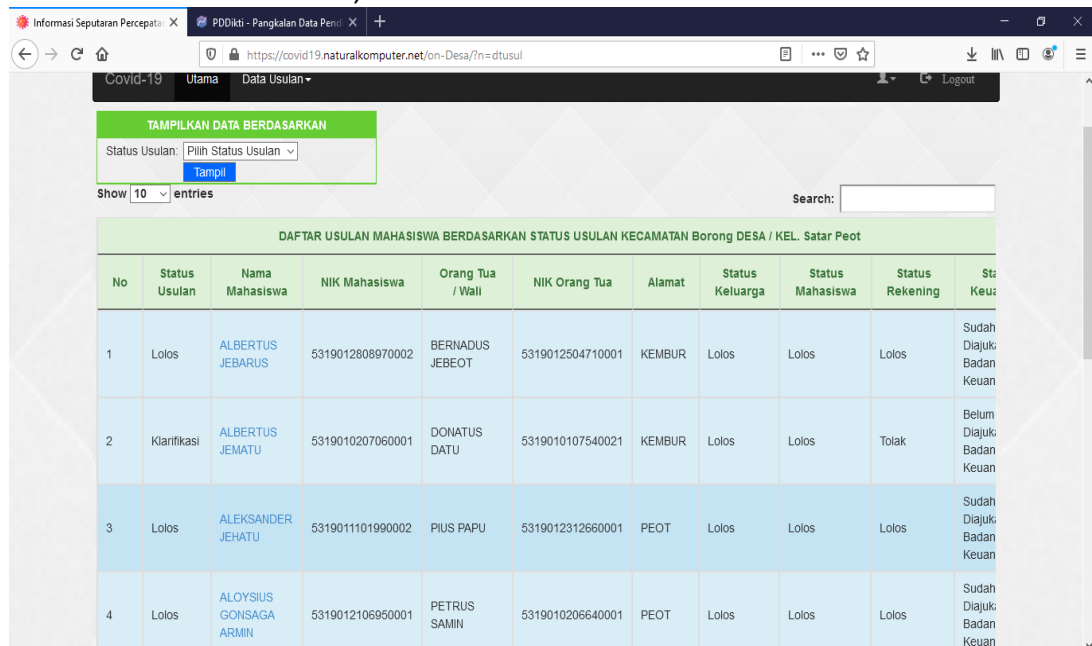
Informasi Seputaran Percepata ×
PDDikti - Pangkalan Data Pend ×
+
https://covid19.naturalkomputer.net/on-Desa/?n=dtusul
Covid-19 Utama Data Usulan
Logout

TAMPILKAN DATA BERDASARKAN
Status Usulan: Pilih Status Usulan
Tampil

Show 10 entries
Search:

DAFTAR USULAN MAHASISWA BERDASARKAN STATUS USULAN KECAMATAN Borong DESA / KEL. Satar Peot

| No | Status Usulan | Nama Mahasiswa | NIK Mahasiswa | Orang Tua / Wali | NIK Orang Tua | Alamat | Status Keluarga | Status Mahasiswa | Status Rekening | Sta Keua |
|---|---|---|---|---|---|---|---|---|---|---|
| 1 | Lolos | ALBERTUS JEBARUS | 5319012808970002 | BERNADUS JEBEOT | 5319012504710001 | KEMBUR | Lolos | Lolos | Lolos | Sudah Diajuk Badan Keuan |
| 2 | Klarifikasi | ALBERTUS JEMATU | 5319010207060001 | DONATUS DATU | 5319010107540021 | KEMBUR | Lolos | Lolos | Tolak | Belum Diajuk Badan Keuan |
| 3 | Lolos | ALEKSANDER JEHATU | 5319011101990002 | PIUS PAPU | 5319012312660001 | PEOT | Lolos | Lolos | Lolos | Sudah Diajuk Badan Keuan |
| 4 | Lolos | ALOYSIUS GONSAGA ARMIN | 5319012106950001 | PETRUS SAMIN | 5319010206640001 | PEOT | Lolos | Lolos | Lolos | Sudah Diajuk Badan Keuan |